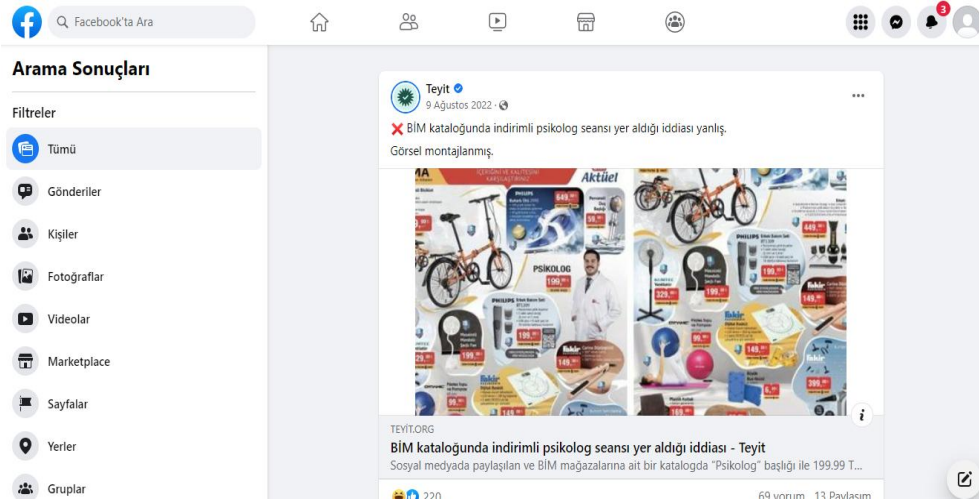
Facebook'ta Ara

3

Arama Sonuçları

Filtreler

Tümü

Gönderiler

Kişiler

Fotoğraflar

Videolar

Marketplace

Sayfalar

Yerler

Gruplar

Teyit
9 Ağustos 2022 ·

❌ BİM kataloğunda indirimli psikolog seansı yer aldığı iddiası yanlış.

Görsel montajlanmış.

Aktüel

PSİKOLOG

TEYIT.ORG
BİM kataloğunda indirimli psikolog seansı yer aldığı iddiası - Teyit
Sosyal medyada paylaşılan ve BİM mağazalarına ait bir katalogda "Psikolog" başlığı ile 199.99 T...

220

69 yorum 13 Paylaşım